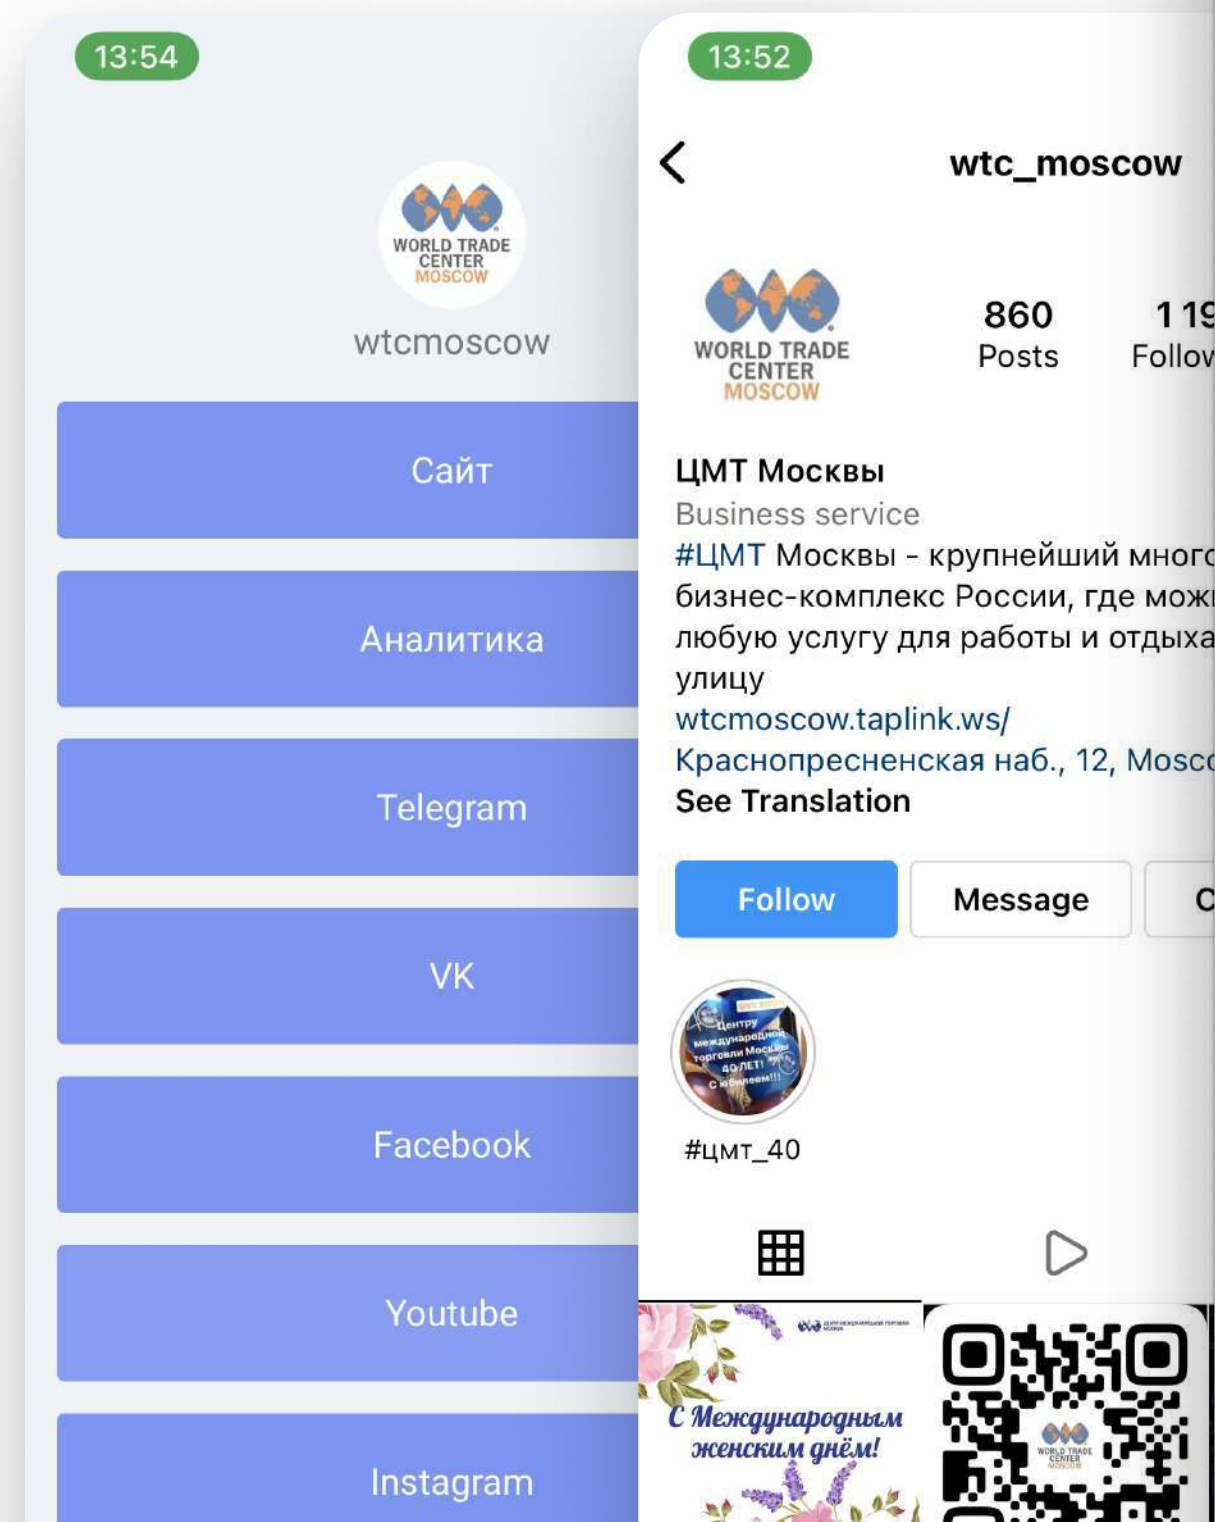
13:54

WORLD TRADE CENTER MOSCOW

wtcmoscow

Сайт

Аналитика

Telegram

VK

Facebook

Youtube

Instagram

13:52

wtc_moscow

WORLD TRADE CENTER MOSCOW

860 Posts

1 1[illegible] Follo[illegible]

ЦМТ Москвы
Business service
#ЦМТ Москвы - крупнейший мног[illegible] бизнес-комплекс России, где мож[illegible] любую услугу для работы и отдыха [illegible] улицу
wtcmoscow.taplink.ws/
Краснопресненская наб., 12, Моsc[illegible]
See Translation

Follow

Message

C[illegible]

Центру международной торговли Москвы 40 ЛЕТ! С юбилеем!!!

#цмт_40

С Международным женским днём!

WORLD TRADE CENTER